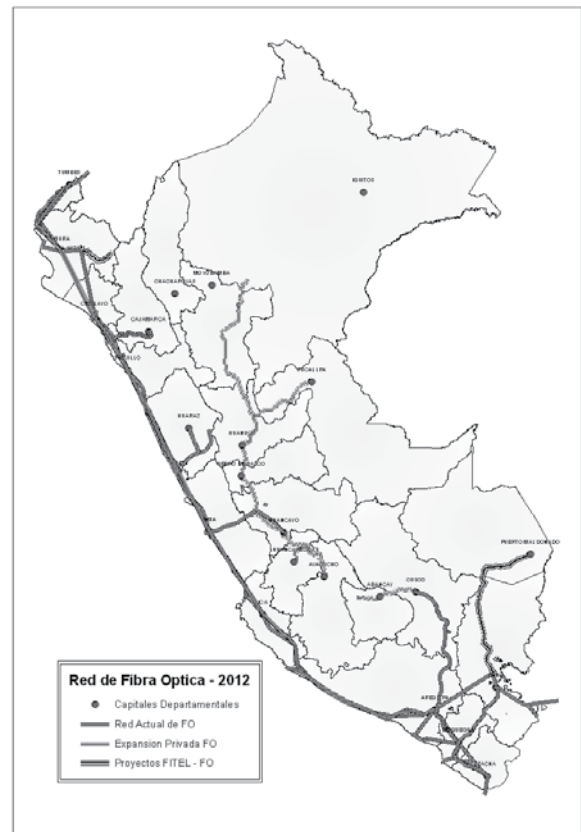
TUMBES

IQUITOS

PIURA

CHACHAPOYAS

MOYOBAMBA

CHICLAYO

CAJAMARCA

TRUJILLO

PUCALLPA

HUARAZ

HUANUCO

CERRO DE PASCO

LIMA

HUANCAYO

HUANCAVELICA

AYACUCHO

PUERTO MALDONADO

ABANCAY

CUSCO

AREQUIPA

TACNA

Red de Fibra Optica - 2012

Capitales Departamentales

Red Actual de FO

Expansion Privada FO

Proyectos FITEL - FO